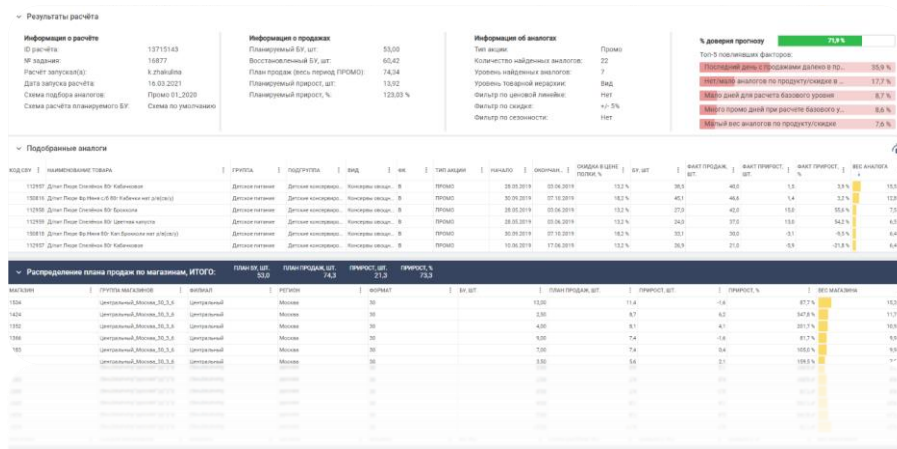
Результаты расчёта

Информация о расчёте
ID расчёта: 13715143
№ задания: 16877
Расчёт запускал(а): k.zhakulina
Дата запуска расчёта: 16.03.2021
Схема подбора аналогов: Промо 01_2020
Схема расчёта планируемого БУ: Схема по умолчанию

Информация о продажах
Планируемый БУ, шт: 53,00
Восстановленный БУ, шт: 60,42
План продаж (весь период ПРОМО): 74,34
Планируемый прирост, шт: 13,92
Планируемый прирост, %: 123,03 %

Информация об аналогах
Тип акции: Промо
Количество найденных аналогов: 22
Уровень найденных аналогов: 7
Уровень товарной иерархии: Вид
Фильтр по ценовой линейке: Нет
Фильтр по скидке: +/- 5%
Фильтр по сезонности: Нет

% доверия прогнозу 71,9 %
Топ-5 повлиявших факторов:
Последний день с продажами далеко в пр... 33,9 %
Нет/мало аналогов по продукту/скидке в ... 17,7 %
Мало дней для расчёта базового уровня 8,7 %
Много промо дней при расчёте базового у... 8,6 %
Малый вес аналогов по продукту/скидке 7,6 %

Подобранные аналоги

| КОД СКУ | НАИМЕНОВАНИЕ ТОВАРА | ГРУППА | ПОДГРУППА | ВИД | ФК | ТИП АКЦИИ | НАЧАЛО | ОКОНЧАН... | СКИДКА В ЦЕНЕ ПОЛКИ, % | БУ, ШТ. | ФАКТ ПРОДАЖ, ШТ. | ФАКТ ПРИРОСТ, ШТ. | ФАКТ ПРИРОСТ, % | ВЕС АНАЛОГА |
|---|---|---|---|---|---|---|---|---|---|---|---|---|---|---|
| 112957 | Д/пит Пюре Спелёнок 80г Кабачковое | Детское питание | Детские консервиро... | Консервы овощн... | B | ПРОМО | 28.05.2019 | 03.06.2019 | 13,2 % | 38,5 | 40,0 | 1,5 | 3,9 % | 10,5 |
| 150816 | Д/пит Пюре Фр.Няня с/б 80г Кабачок нат д/м(3м) | Детское питание | Детские консервиро... | Консервы овощн... | B | ПРОМО | 30.09.2019 | 07.10.2019 | 18,2 % | 45,1 | 46,6 | 1,4 | 3,2 % | 12,8 |
| 112958 | Д/пит Пюре Спелёнок 80г Брокколи | Детское питание | Детские консервиро... | Консервы овощн... | B | ПРОМО | 28.05.2019 | 03.06.2019 | 13,2 % | 27,0 | 42,0 | 15,0 | 55,6 % | 7,5 |
| 112959 | Д/пит Пюре Спелёнок 80г Цветная капуста | Детское питание | Детские консервиро... | Консервы овощн... | B | ПРОМО | 28.05.2019 | 03.06.2019 | 13,2 % | 24,0 | 37,0 | 13,0 | 54,2 % | 6,5 |
| 150818 | Д/пит Пюре Фр.Няня 80г Кап.Брокколи нат д/м(4м) | Детское питание | Детские консервиро... | Консервы овощн... | B | ПРОМО | 30.09.2019 | 07.10.2019 | 18,2 % | 33,1 | 30,0 | -3,1 | -9,5 % | 6,4 |
| 112957 | Д/пит Пюре Спелёнок 80г Кабачковое | Детское питание | Детские консервиро... | Консервы овощн... | B | ПРОМО | 10.06.2019 | 17.06.2019 | 13,2 % | 26,9 | 21,0 | -5,9 | -21,8 % | 6,4 |

Распределение плана продаж по магазинам, ИТОГО: ПЛАН БУ, ШТ. 53,0 ПЛАН ПРОДАЖ, ШТ. 74,3 ПРИРОСТ, ШТ. 21,3 ПРИРОСТ, % 73,3

| МАГАЗИН | ГРУППА МАГАЗИНОВ | ФИЛИАЛ | РЕГИОН | ФОРМАТ | БУ, ШТ. | ПЛАН ПРОДАЖ, ШТ. | ПРИРОСТ, ШТ. | ПРИРОСТ, % | ВЕС МАГАЗИНА |
|---|---|---|---|---|---|---|---|---|---|
| 1504 | Центральный_Москва_30_3_6 | Центральный | Москва | 30 | 13,00 | 11,4 | -1,6 | 87,7 % | 15,3 |
| 1424 | Центральный_Москва_30_3_6 | Центральный | Москва | 30 | 2,50 | 8,7 | 6,2 | 347,8 % | 11,7 |
| 1352 | Центральный_Москва_30_3_6 | Центральный | Москва | 30 | 4,00 | 8,1 | 4,1 | 201,7 % | 10,9 |
| 1366 | Центральный_Москва_30_3_6 | Центральный | Москва | 30 | 9,00 | 7,4 | -1,6 | 81,7 % | 9,9 |
| 183 | Центральный_Москва_30_3_6 | Центральный | Москва | 30 | 7,00 | 7,4 | 0,4 | 105,0 % | 9,9 |
| | Центральный_Москва_30_3_6 | Центральный | Москва | 30 | 3,50 | 5,6 | 2,1 | 159,5 % | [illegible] |